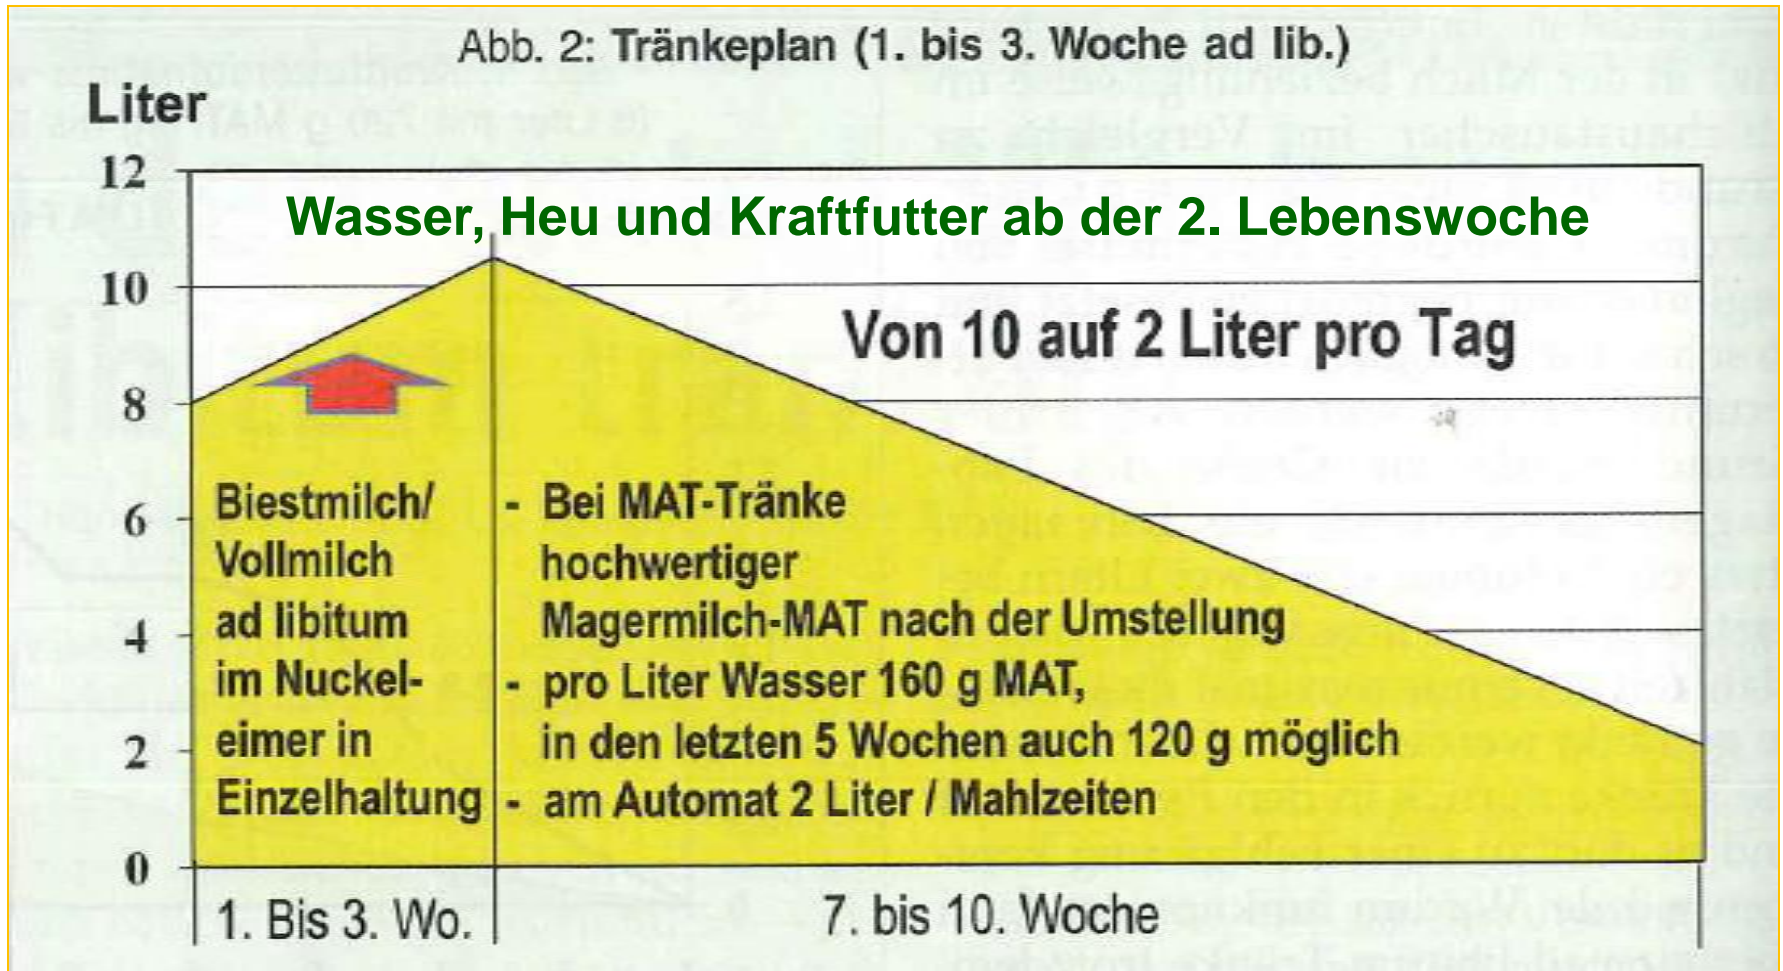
Abb. 2: Tränkeplan (1. bis 3. Woche ad lib.)

Liter

12
10
8
6
4
2
0

Wasser, Heu und Kraftfutter ab der 2. Lebenswoche

Von 10 auf 2 Liter pro Tag

Biestmilch/ Vollmilch ad libitum im Nuckeleimer in Einzelhaltung

- Bei MAT-Tränke hochwertiger Magermilch-MAT nach der Umstellung
- pro Liter Wasser 160 g MAT, in den letzten 5 Wochen auch 120 g möglich
- am Automat 2 Liter / Mahlzeiten

1. Bis 3. Wo.

7. bis 10. Woche